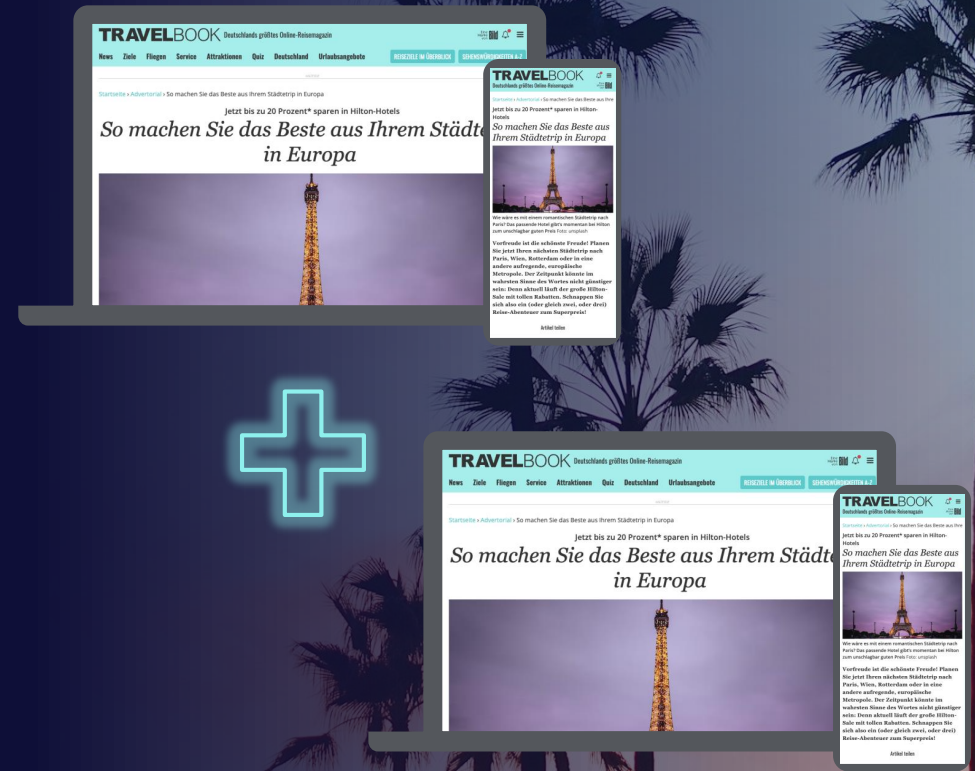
TRAVELBOOK Deutschlands größtes Online-Reisemagazin

News Ziele Fliegen Service Attraktionen Quiz Deutschland Urlaubsangebote

REISEZIELE IM ÜBERBLICK SEHENSWÜRDIGKEITEN A-Z

Startseite › Advertorial › So machen Sie das Beste aus Ihrem Städtetrip in Europa

Jetzt bis zu 20 Prozent* sparen in Hilton-Hotels

So machen Sie das Beste aus Ihrem Städtetrip in Europa

TRAVELBOOK
Deutschlands größtes Online-Reisemagazin

Startseite › Advertorial › So machen Sie das Beste aus Ihre

Jetzt bis zu 20 Prozent* sparen in Hilton-Hotels

So machen Sie das Beste aus Ihrem Städtetrip in Europa

Wie wäre es mit einem romantischen Städtetrip nach Paris? Das passende Hotel gibt's momentan bei Hilton zum unschlagbar guten Preis Foto: unsplash

Vorfreude ist die schönste Freude! Planen Sie jetzt Ihren nächsten Städtetrip nach Paris, Wien, Rotterdam oder in eine andere aufregende, europäische Metropole. Der Zeitpunkt könnte im wahrsten Sinne des Wortes nicht günstiger sein: Denn aktuell läuft der große Hilton-Sale mit tollen Rabatten. Schnappen Sie sich also ein (oder gleich zwei, oder drei) Reise-Abenteuer zum Superpreis!

Artikel teilen

TRAVELBOOK Deutschlands größtes Online-Reisemagazin

News Ziele Fliegen Service Attraktionen Quiz Deutschland Urlaubsangebote

REISEZIELE IM ÜBERBLICK SEHENSWÜRDIGKEITEN A-Z

Startseite › Advertorial › So machen Sie das Beste aus Ihrem Städtetrip in Europa

Jetzt bis zu 20 Prozent* sparen in Hilton-Hotels

So machen Sie das Beste aus Ihrem Städtetrip in Europa

TRAVELBOOK
Deutschlands größtes Online-Reisemagazin

Startseite › Advertorial › So machen Sie das Beste aus Ihre

Jetzt bis zu 20 Prozent* sparen in Hilton-Hotels

So machen Sie das Beste aus Ihrem Städtetrip in Europa

Wie wäre es mit einem romantischen Städtetrip nach Paris? Das passende Hotel gibt's momentan bei Hilton zum unschlagbar guten Preis Foto: unsplash

Vorfreude ist die schönste Freude! Planen Sie jetzt Ihren nächsten Städtetrip nach Paris, Wien, Rotterdam oder in eine andere aufregende, europäische Metropole. Der Zeitpunkt könnte im wahrsten Sinne des Wortes nicht günstiger sein: Denn aktuell läuft der große Hilton-Sale mit tollen Rabatten. Schnappen Sie sich also ein (oder gleich zwei, oder drei) Reise-Abenteuer zum Superpreis!

Artikel teilen